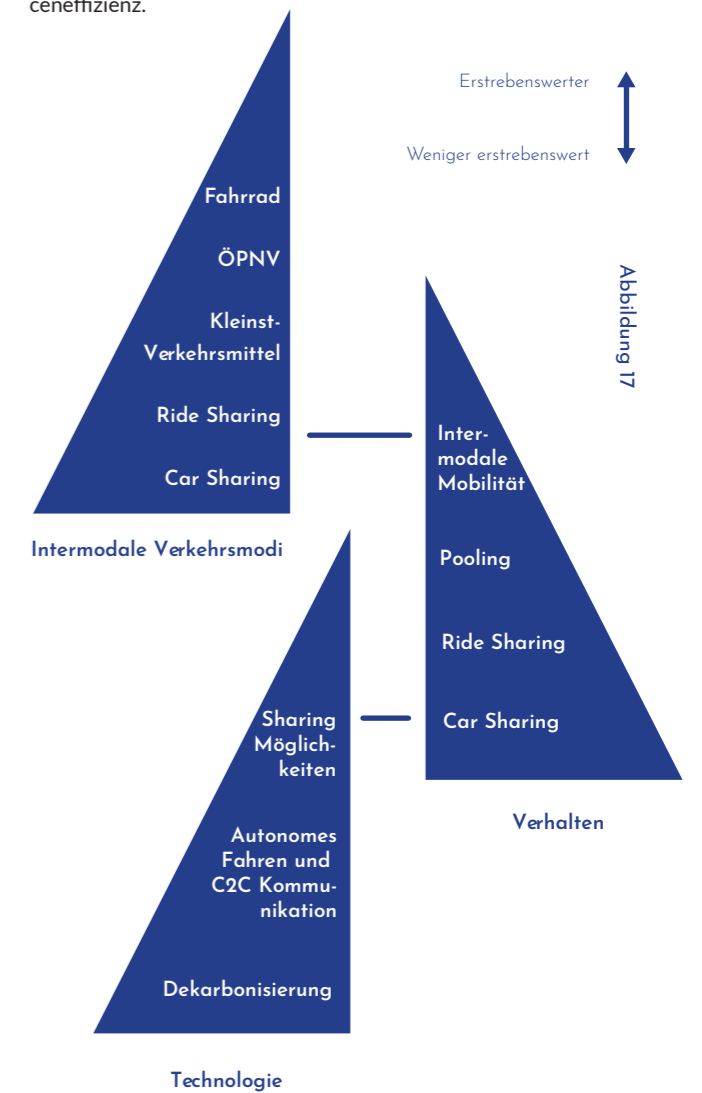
ceneffizienz.

Erstrebenswerter

Weniger erstrebenswert

Abbildung 17

Fahrrad

ÖPNV

Kleinst-Verkehrsmittel

Ride Sharing

Car Sharing

Intermodale Verkehrsmodi

Intermodale Mobilität

Pooling

Ride Sharing

Car Sharing

Verhalten

Sharing Möglichkeiten

Autonomes Fahren und C2C Kommunikation

Dekarbonisierung

Technologie